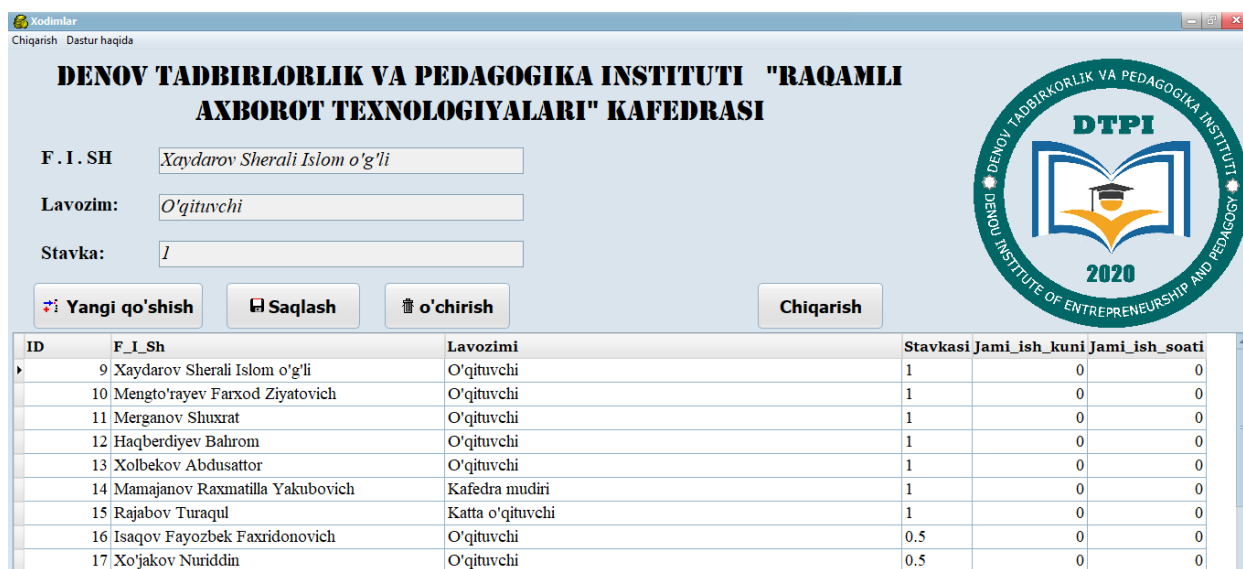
Xodimlar

Chiqarish Dastur haqida

DENOV TADBIRLORLIK VA PEDAGOGIKA INSTITUTI "RAQAMLI AXBOROT TEXNOLOGIYALARI" KAFEDRASI

F . I . SH Xaydarov Sherali Islom o'g'li

Lavozim: O'qituvchi

Stavka: 1

Yangi qo'shish Saqlash o'chirish Chiqarish

DENOV TADBIRKORLIK VA PEDAGOGIKA INSTITUTI DTPI DENOU INSTITUTE OF ENTREPRENEURSHIP AND PEDAGOGY 2020

| ID | F_I_Sh | Lavozimi | Stavkasi | Jami_ish_kuni | Jami_ish_soati |
|---|---|---|---|---|---|
| 9 | Xaydarov Sherali Islom o'g'li | O'qituvchi | 1 | 0 | 0 |
| 10 | Mengto'rayev Farxod Ziyatovich | O'qituvchi | 1 | 0 | 0 |
| 11 | Merganov Shuxrat | O'qituvchi | 1 | 0 | 0 |
| 12 | Haqberdiyev Bahrom | O'qituvchi | 1 | 0 | 0 |
| 13 | Xolbekov Abdusattor | O'qituvchi | 1 | 0 | 0 |
| 14 | Mamajanov Raxmatilla Yakubovich | Kafedra mudiri | 1 | 0 | 0 |
| 15 | Rajabov Turaqul | Katta o'qituvchi | 1 | 0 | 0 |
| 16 | Isaqov Fayozbek Faxridonovich | O'qituvchi | 0.5 | 0 | 0 |
| 17 | Xo'jakov Nuriddin | O'qituvchi | 0.5 | 0 | 0 |